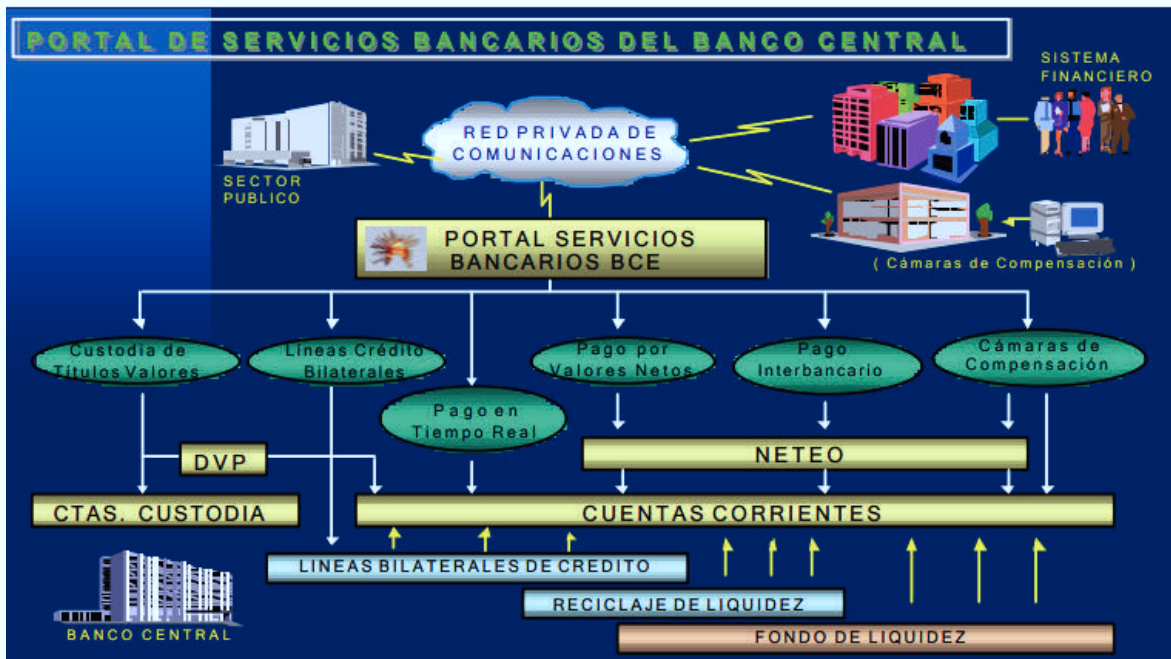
PORTAL DE SERVICIOS BANCARIOS DEL BANCO CENTRAL

RED PRIVADA DE COMUNICACIONES

SISTEMA FINANCIERO

SECTOR PUBLICO

PORTAL SERVICIOS BANCARIOS BCE

( Cámaras de Compensación )

Custodia de Títulos Valores

Líneas Crédito Bilaterales

Pago en Tiempo Real

Pago por Valores Netos

Pago Interbancario

Cámaras de Compensación

DVP

NETEO

CTAS. CUSTODIA

CUENTAS CORRIENTES

LINEAS BILATERALES DE CREDITO

RECICLAJE DE LIQUIDEZ

FONDO DE LIQUIDEZ

BANCO CENTRAL